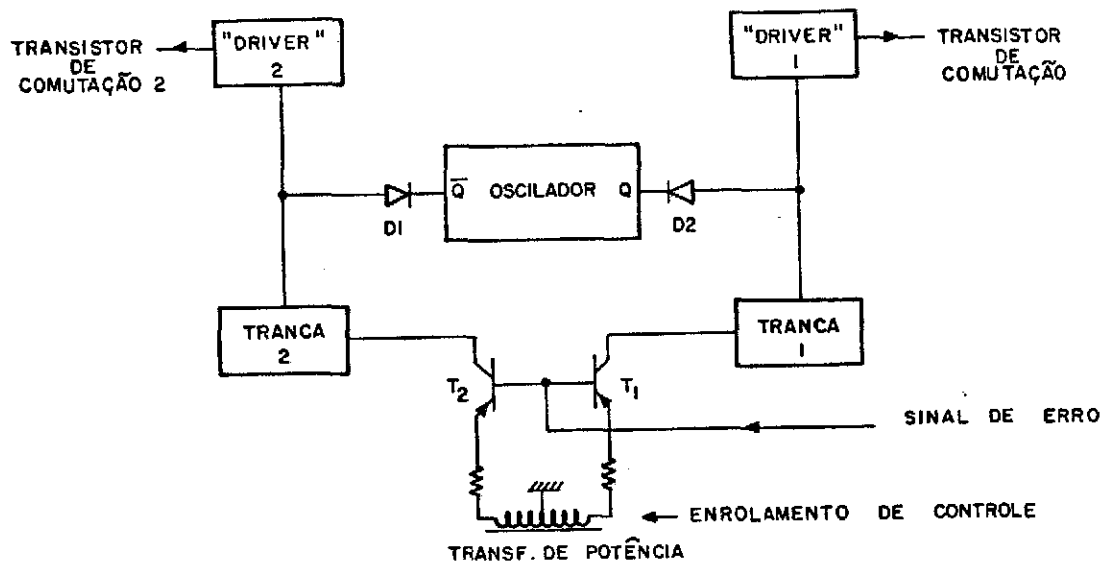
TRANSISTOR DE COMUTAÇÃO 2

"DRIVER" 2

"DRIVER" 1

TRANSISTOR DE COMUTAÇÃO

$\overline{Q}$ OSCILADOR Q

D1

D2

TRANCA 2

TRANCA 1

$T_2$

$T_1$

SINAL DE ERRO

ENROLAMENTO DE CONTROLE

TRANSF. DE POTÊNCIA